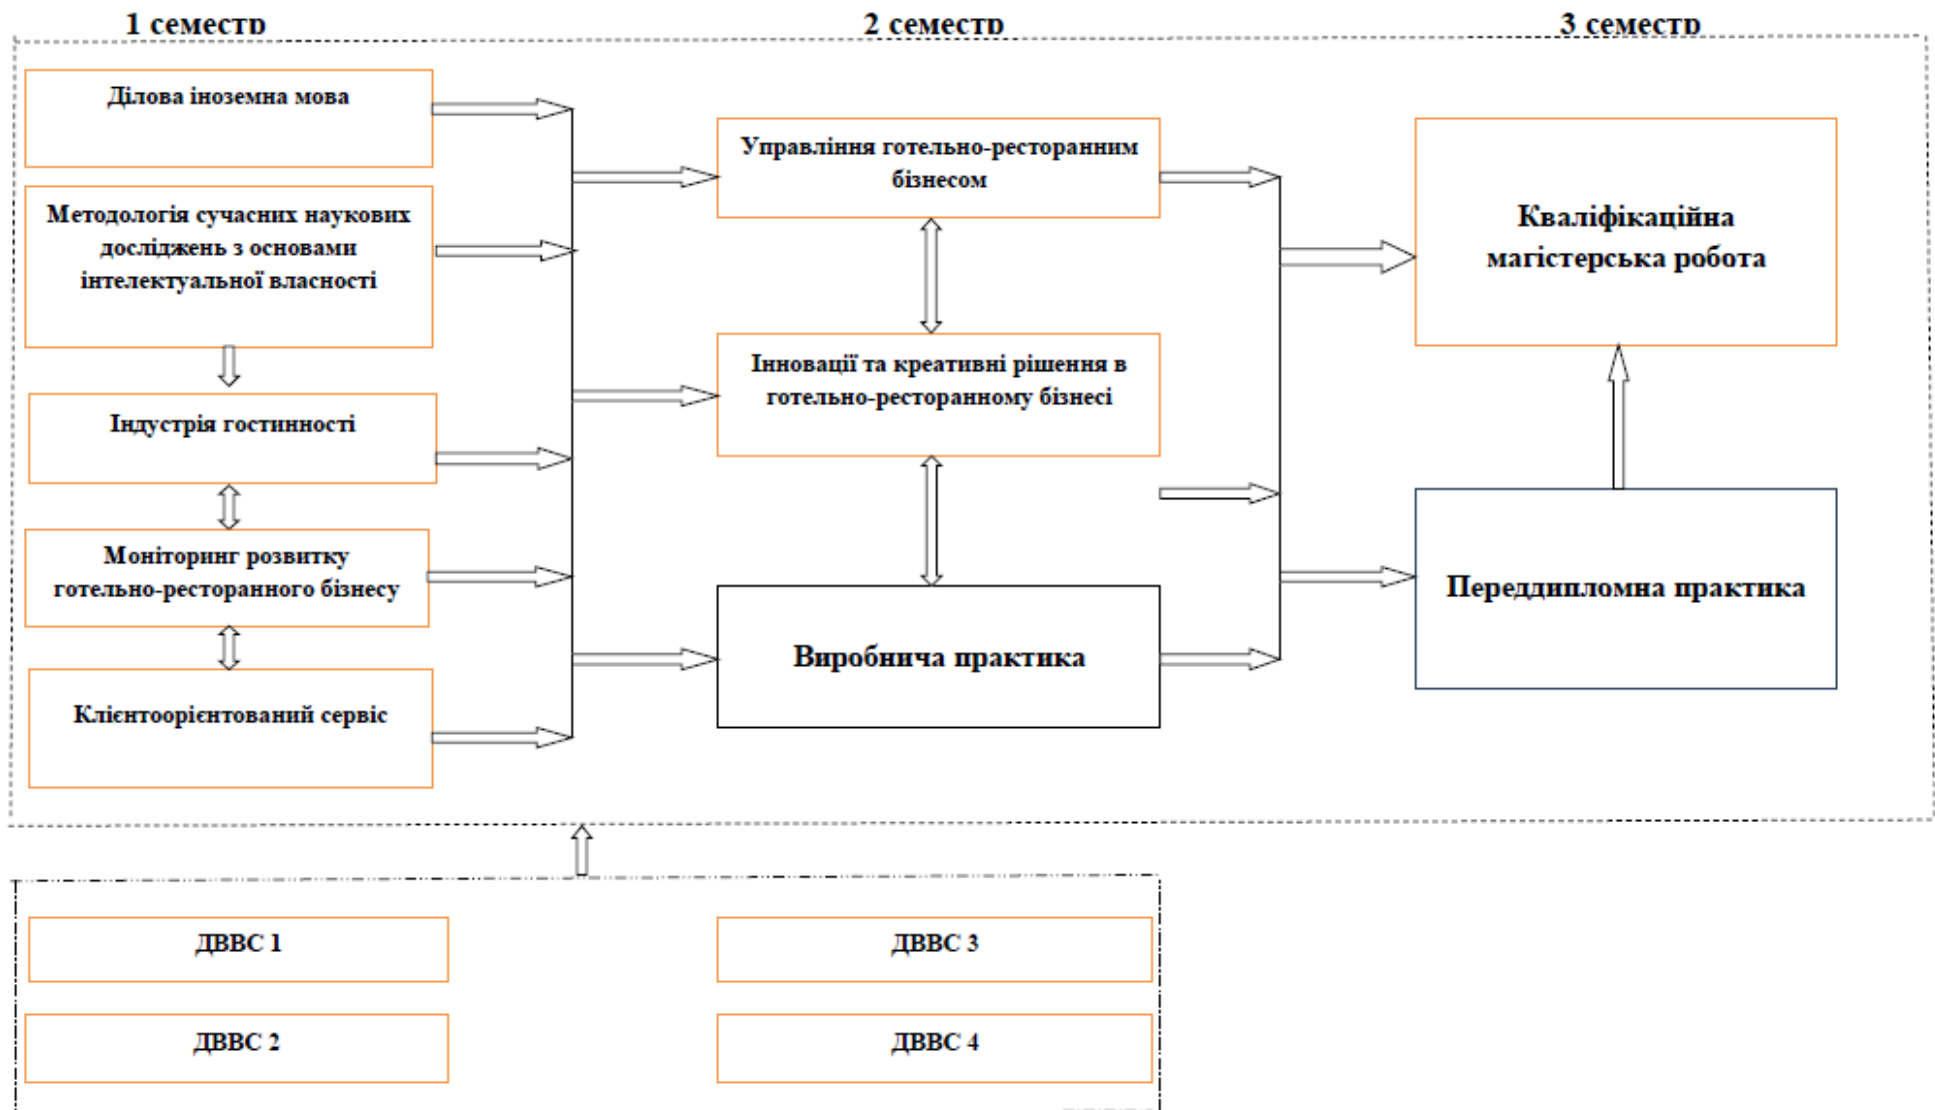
1 семестр

2 семестр

3 семестр

Ділова іноземна мова

Методологія сучасних наукових досліджень з основами інтелектуальної власності

Індустрія гостинності

Моніторинг розвитку готельно-ресторанного бізнесу

Клієнтоорієнтований сервіс

Управління готельно-ресторанним бізнесом

Інновації та креативні рішення в готельно-ресторанному бізнесі

Виробнича практика

Кваліфікаційна магістерська робота

Переддипломна практика

ДВВС 1

ДВВС 3

ДВВС 2

ДВВС 4